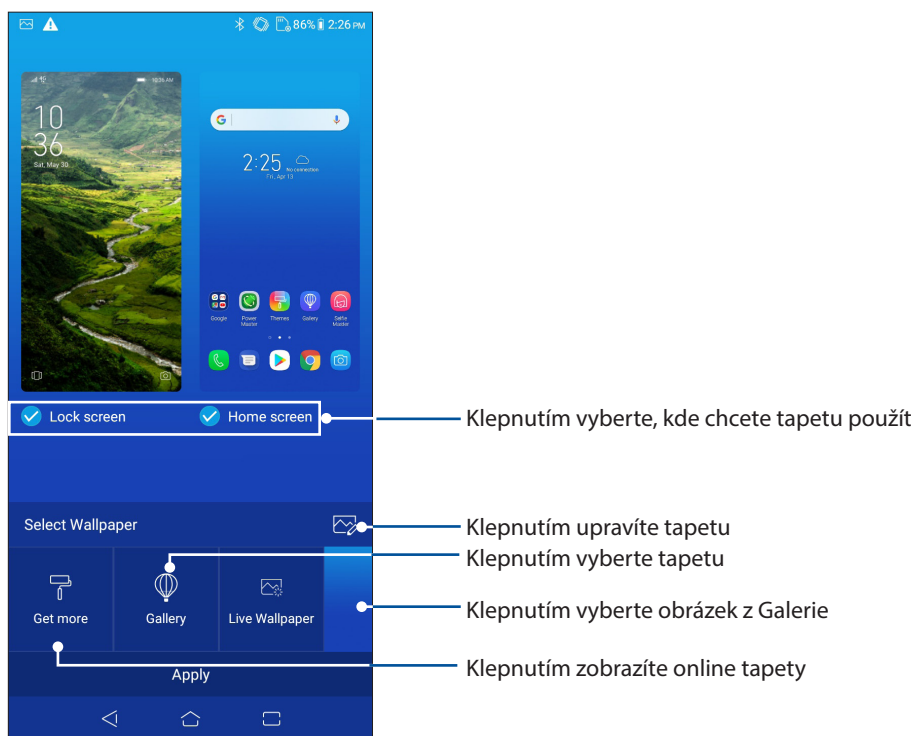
86% 2:26 PM

10
36
Sat, May 30

2:25
No connection
Fri, Apr 13

Google
Power Master
Themes
Gallery
Selfie Master

Lock screen
Home screen

Klepnutím vyberte, kde chcete tapetu použít

Select Wallpaper

Klepnutím upravíte tapetu

Klepnutím vyberte tapetu

Get more
Gallery
Live Wallpaper

Klepnutím vyberte obrázek z Galerie

Apply

Klepnutím zobrazíte online tapety